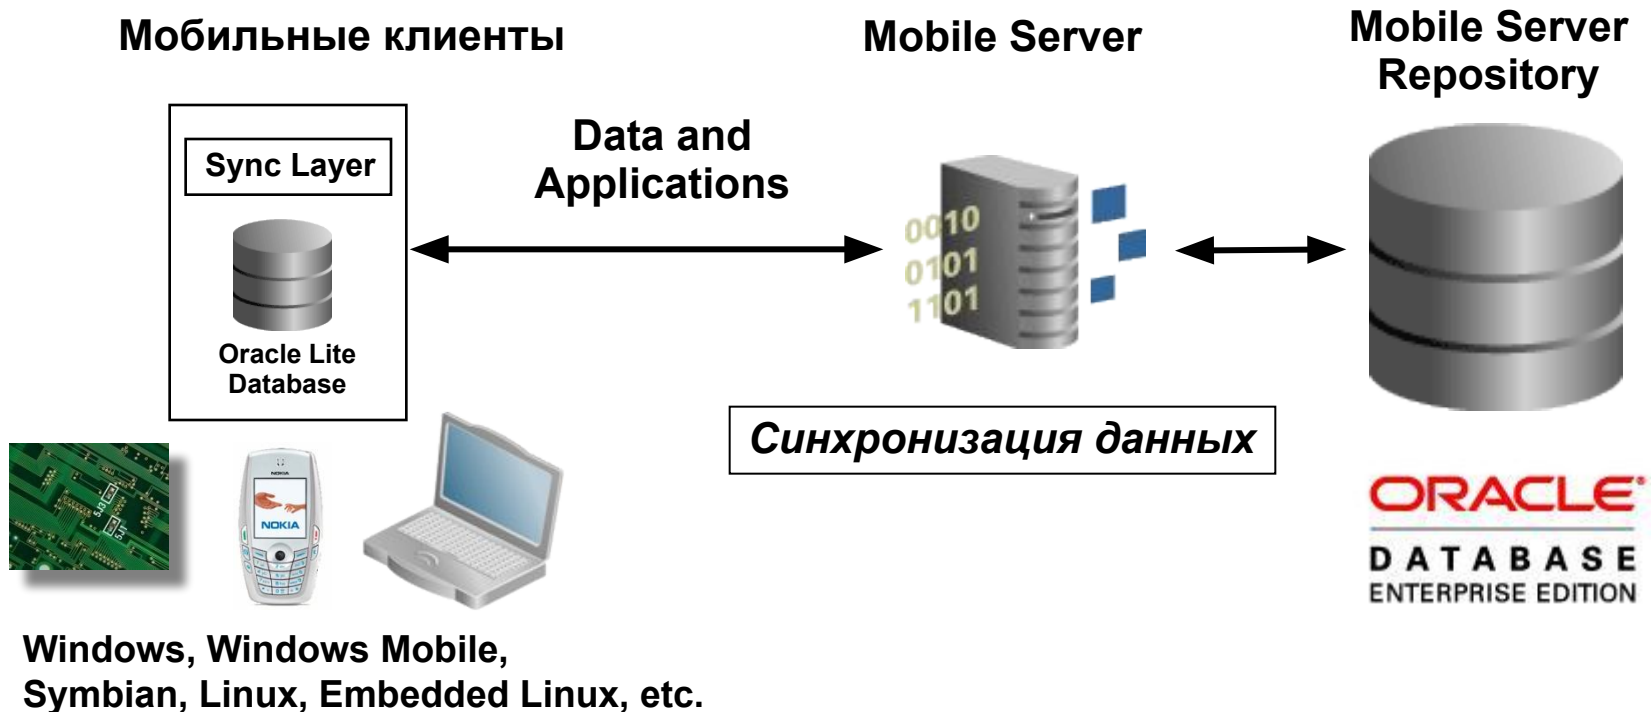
Мобильные клиенты

Mobile Server

Mobile Server Repository

Sync Layer

Oracle Lite Database

Data and Applications

0010
0101
1101

Синхронизация данных

ORACLE
DATABASE
ENTERPRISE EDITION

NOKIA

Windows, Windows Mobile, Symbian, Linux, Embedded Linux, etc.